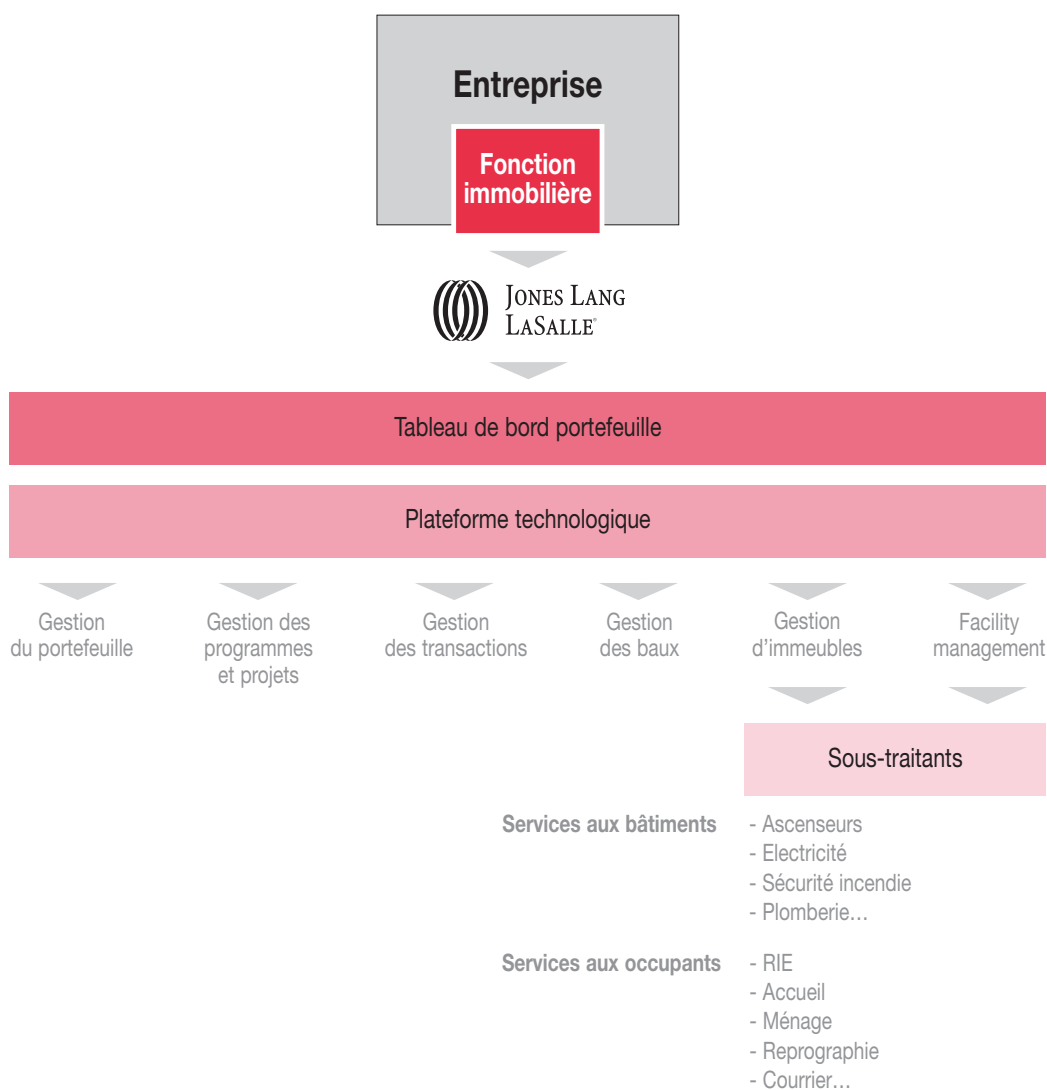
Entreprise

Fonction immobilière

JONES LANG LASALLE®

Tableau de bord portefeuille

Plateforme technologique

Gestion du portefeuille

Gestion des programmes et projets

Gestion des transactions

Gestion des baux

Gestion d'immeubles

Facility management

Sous-traitants

Services aux bâtiments
- Ascenseurs
- Electricité
- Sécurité incendie
- Plomberie…

Services aux occupants
- RIE
- Accueil
- Ménage
- Reprographie
- Courrier…